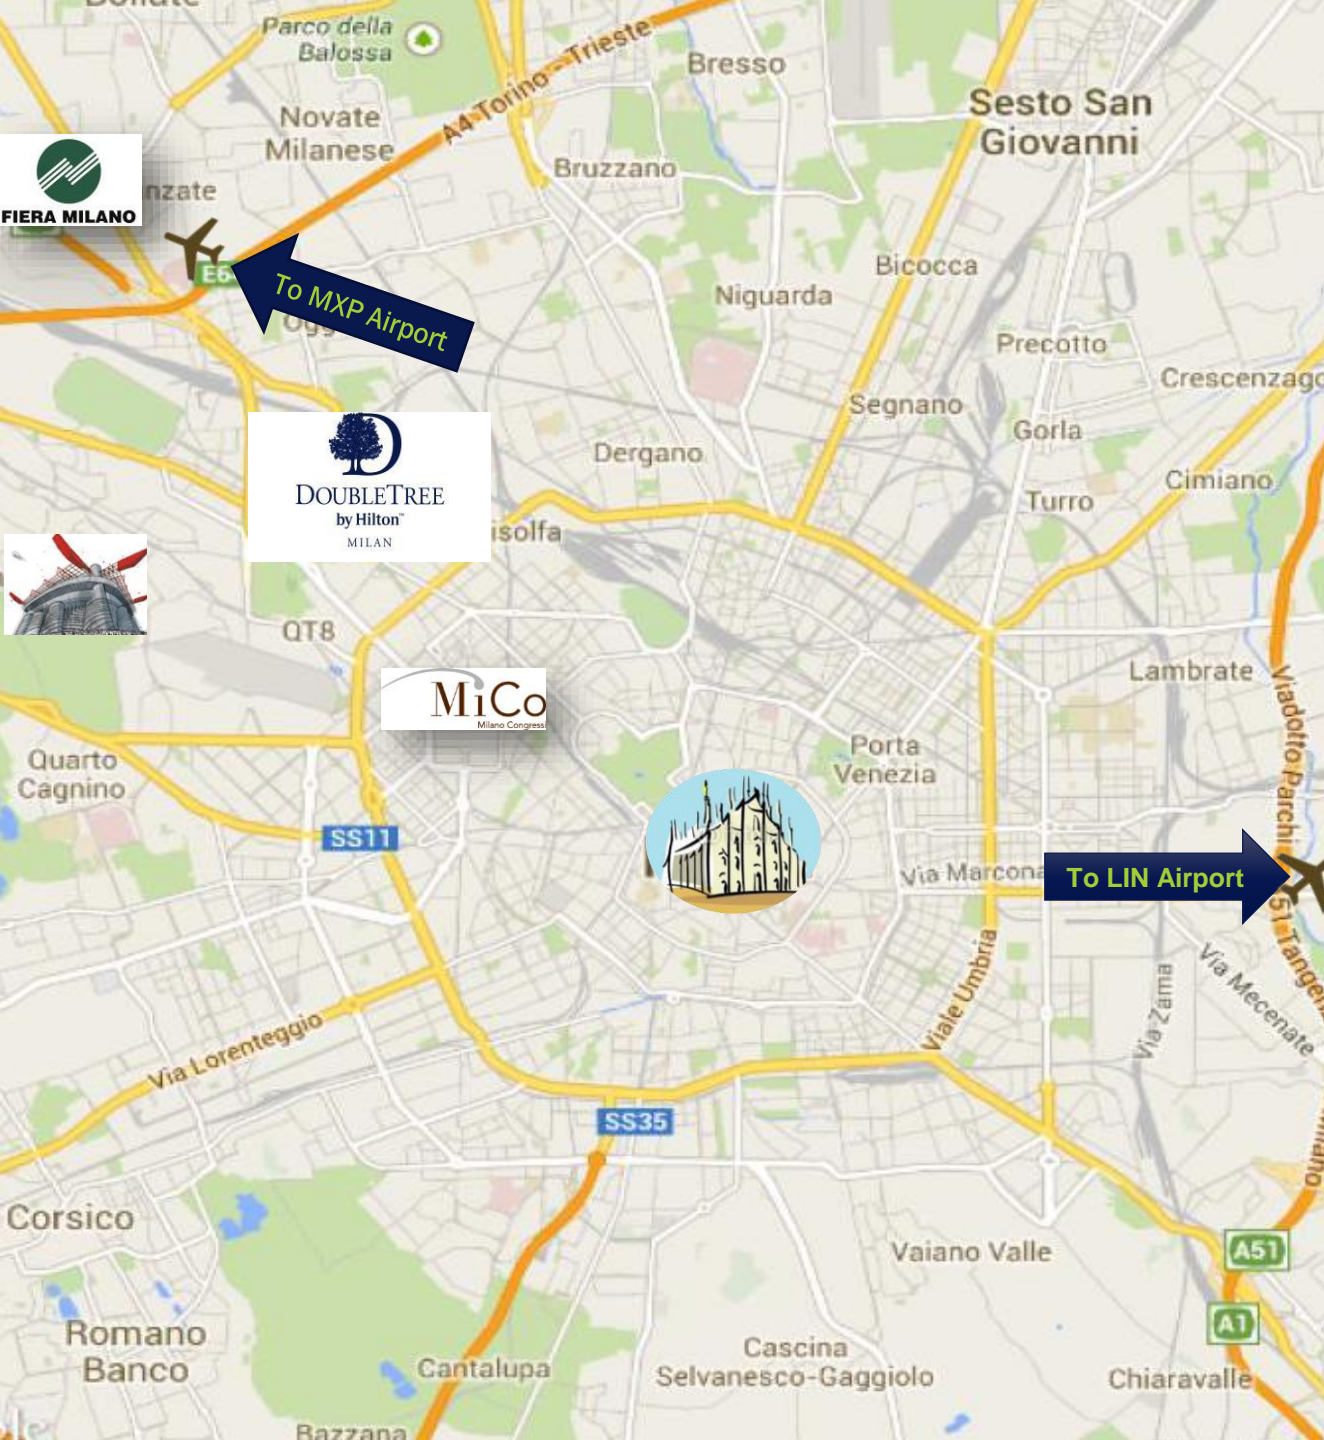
Parco della Balossa
A4 Torino - Trieste
Bresso
Sesto San Giovanni
Novate Milanese
FIERA MILANO
nzate
Bruzzano
E6
To MXP Airport
Ogg
Bicocca
Niguarda
Precotto
Crescenzago
Segnano
Gorla
DOUBLETREE by Hilton™ MILAN
Dergano
Turro
Cimiano
isolfa
QT8
Lambrate
MiCo Milano Congressi
Quarto Cagnino
Porta Venezia
Viadotto Parchi
SS11
Via Marcona
To LIN Airport
A51 Tangen
Via Mecenate
Viale Umbria
Via Zama
Via Lorenteggio
SS35
Corsico
Vaiano Valle
A51
A1
Romano Banco
Cantalupa
Cascina Selvanesco-Gaggiolo
Chiaravalle
Bazzana